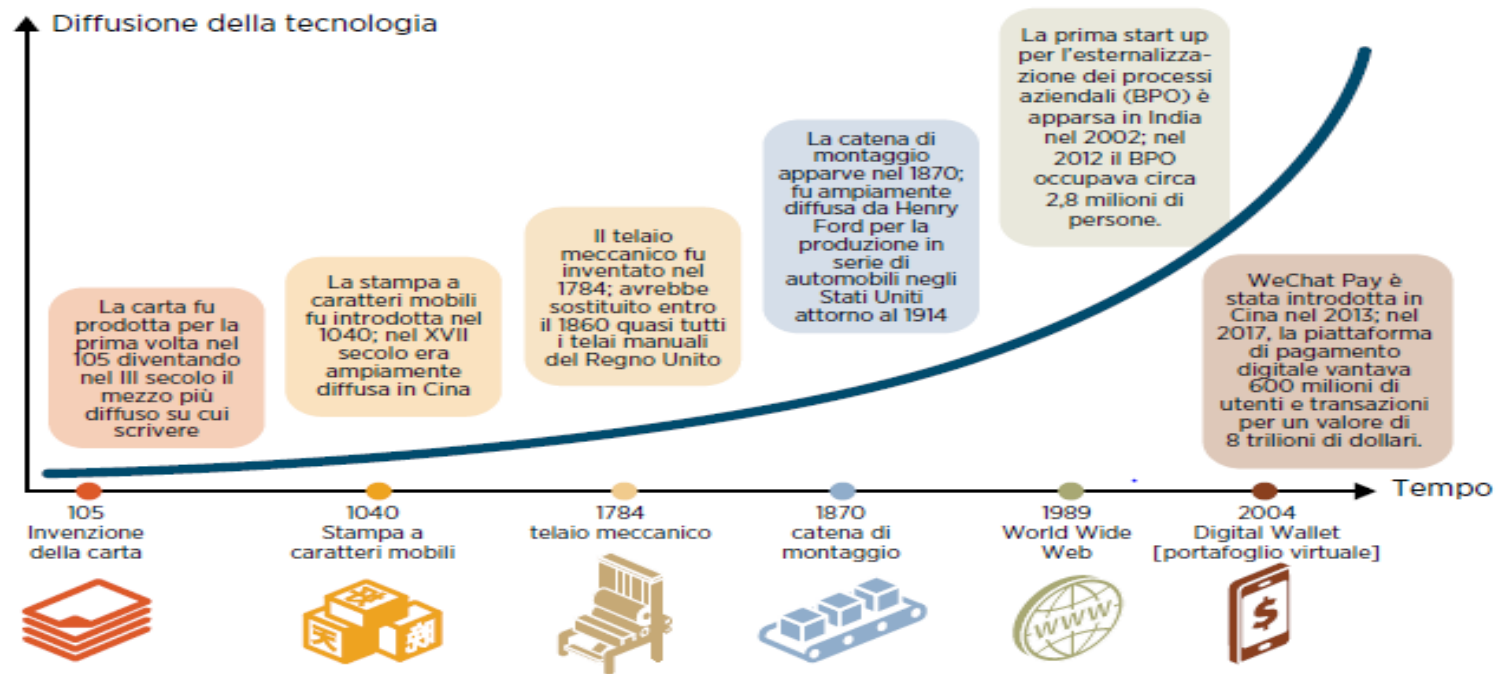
Diffusione della tecnologia

La carta fu prodotta per la prima volta nel 105 diventando nel III secolo il mezzo più diffuso su cui scrivere

La stampa a caratteri mobili fu introdotta nel 1040; nel XVII secolo era ampiamente diffusa in Cina

Il telaio meccanico fu inventato nel 1784; avrebbe sostituito entro il 1860 quasi tutti i telai manuali del Regno Unito

La catena di montaggio apparve nel 1870; fu ampiamente diffusa da Henry Ford per la produzione in serie di automobili negli Stati Uniti attorno al 1914

La prima start up per l'esternalizzazione dei processi aziendali (BPO) è apparsa in India nel 2002; nel 2012 il BPO occupava circa 2,8 milioni di persone.

WeChat Pay è stata introdotta in Cina nel 2013; nel 2017, la piattaforma di pagamento digitale vantava 600 milioni di utenti e transazioni per un valore di 8 trilioni di dollari.

Tempo

105
Invenzione della carta

1040
Stampa a caratteri mobili

1784
telaio meccanico

1870
catena di montaggio

1989
World Wide Web

2004
Digital Wallet [portafoglio virtuale]

WWW

$